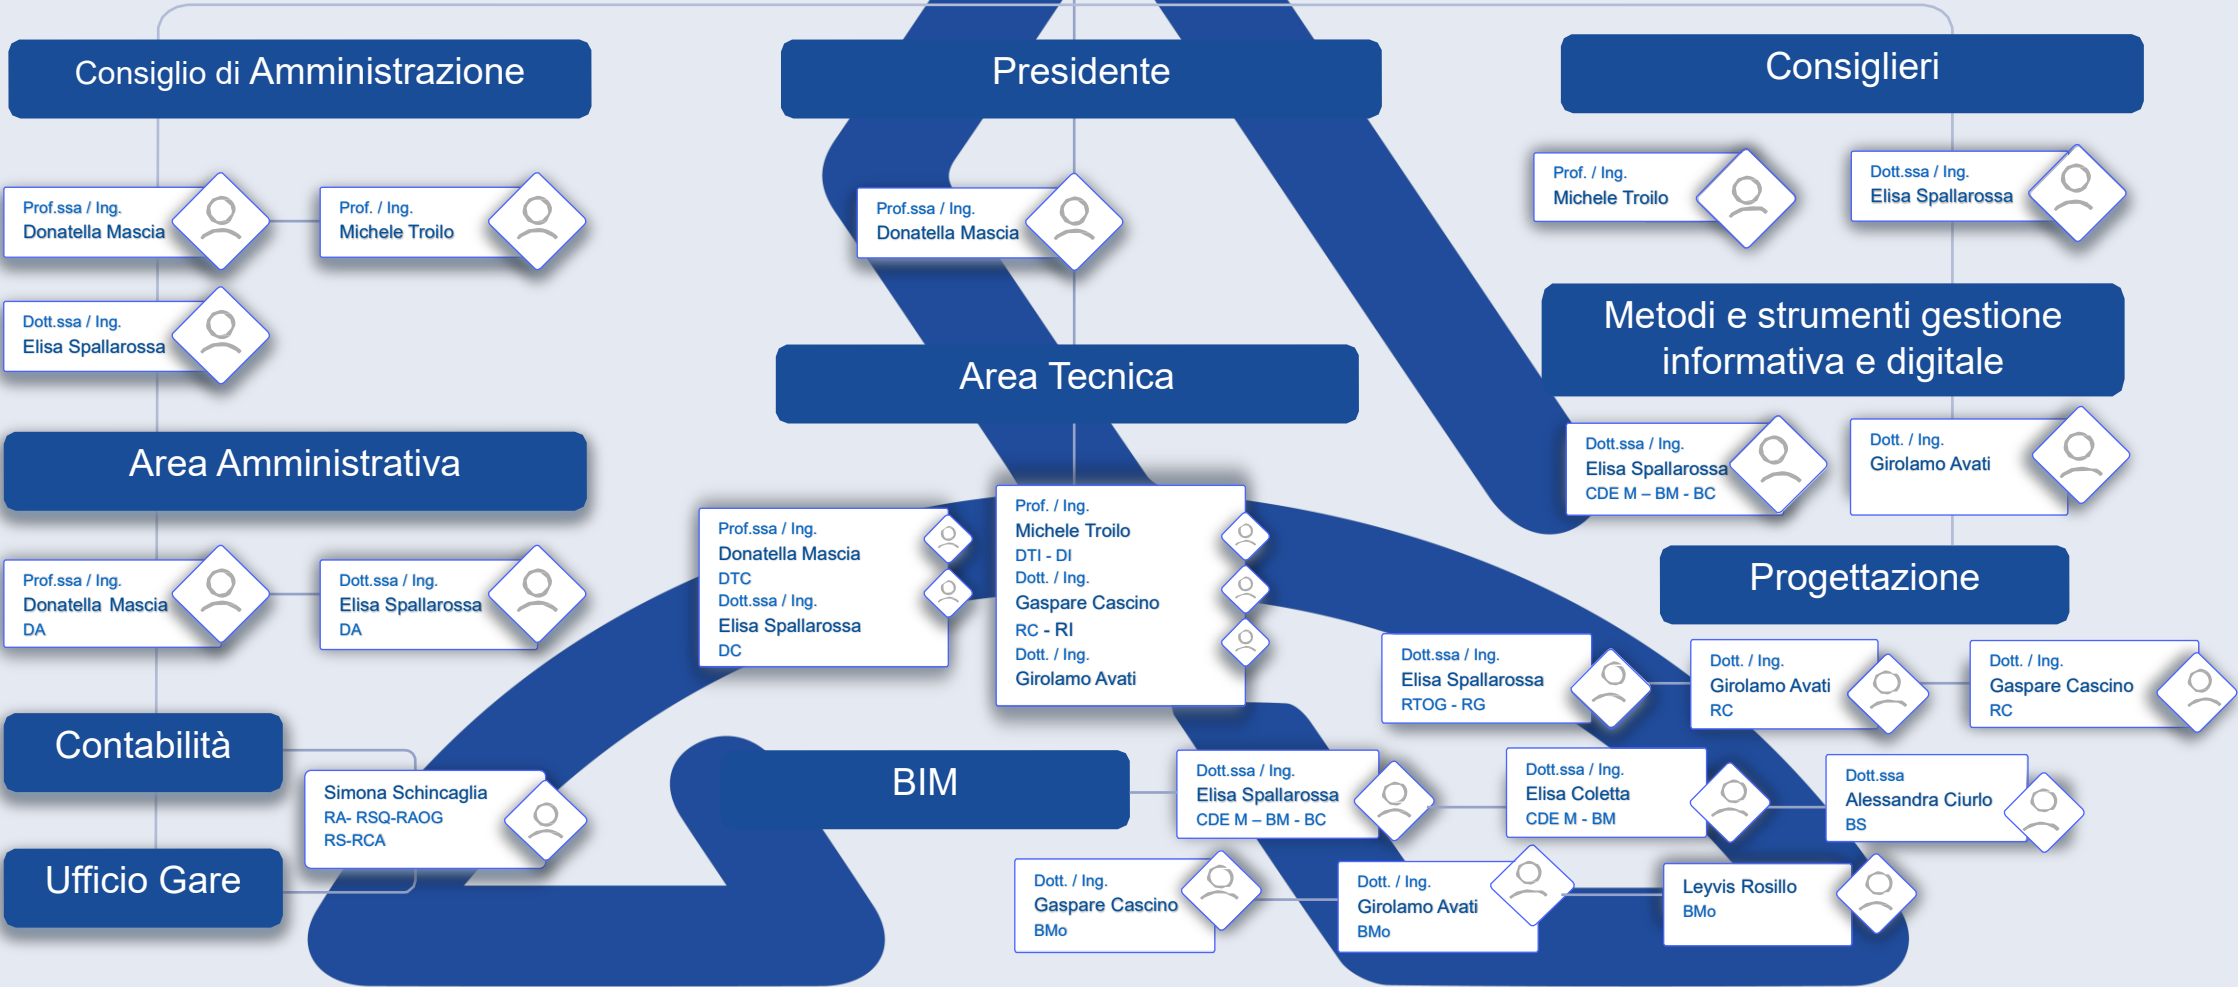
Consiglio di Amministrazione

Prof.ssa / Ing.
Donatella Mascia

Prof. / Ing.
Michele Troilo

Dott.ssa / Ing.
Elisa Spallarossa

Presidente

Prof.ssa / Ing.
Donatella Mascia

Consiglieri

Prof. / Ing.
Michele Troilo

Dott.ssa / Ing.
Elisa Spallarossa

Metodi e strumenti gestione informativa e digitale

Dott.ssa / Ing.
Elisa Spallarossa
CDE M – BM - BC

Dott. / Ing.
Girolamo Avati

Area Tecnica

Area Amministrativa

Prof.ssa / Ing.
Donatella Mascia
DA

Dott.ssa / Ing.
Elisa Spallarossa
DA

Prof.ssa / Ing.
Donatella Mascia
DTC
Dott.ssa / Ing.
Elisa Spallarossa
DC

Prof. / Ing.
Michele Troilo
DTI - DI
Dott. / Ing.
Gaspare Cascino
RC - RI
Dott. / Ing.
Girolamo Avati

Progettazione

Dott.ssa / Ing.
Elisa Spallarossa
RTOG - RG

Dott. / Ing.
Girolamo Avati
RC

Dott. / Ing.
Gaspare Cascino
RC

Contabilità

Simona Schincaglia
RA- RSQ-RAOG
RS-RCA

Ufficio Gare

BIM

Dott.ssa / Ing.
Elisa Spallarossa
CDE M – BM - BC

Dott.ssa / Ing.
Elisa Coletta
CDE M - BM

Dott.ssa
Alessandra Ciurlo
BS

Dott. / Ing.
Gaspare Cascino
BMo

Dott. / Ing.
Girolamo Avati
BMo

Leyvis Rosillo
BMo